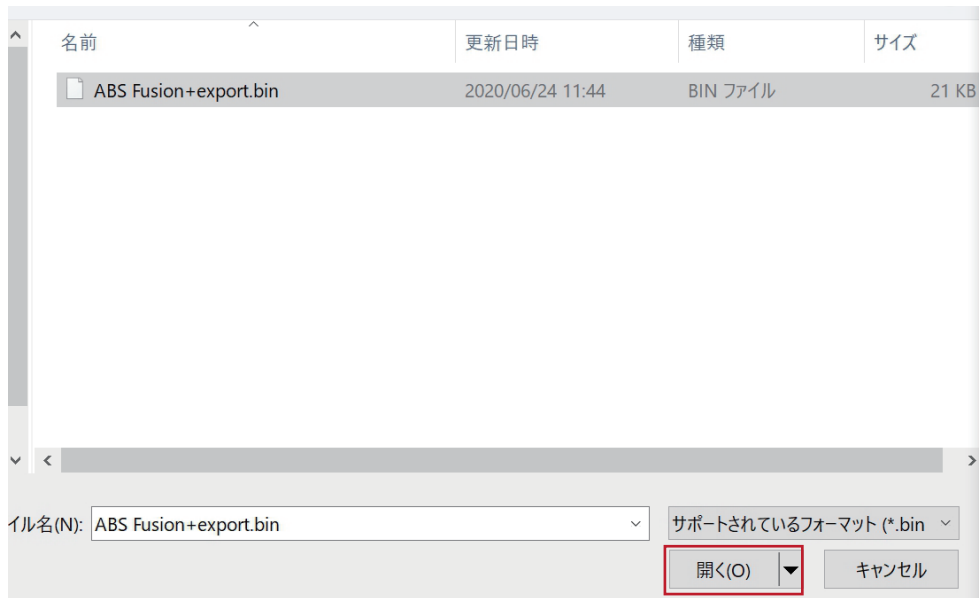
| 名前 | 更新日時 | 種類 | サイズ |
|---|---|---|---|
| ABS Fusion+export.bin | 2020/06/24 11:44 | BIN ファイル | 21 KB |

イル名(N): ABS Fusion+export.bin

サポートされているフォーマット (*.bin

開く(O)

キャンセル